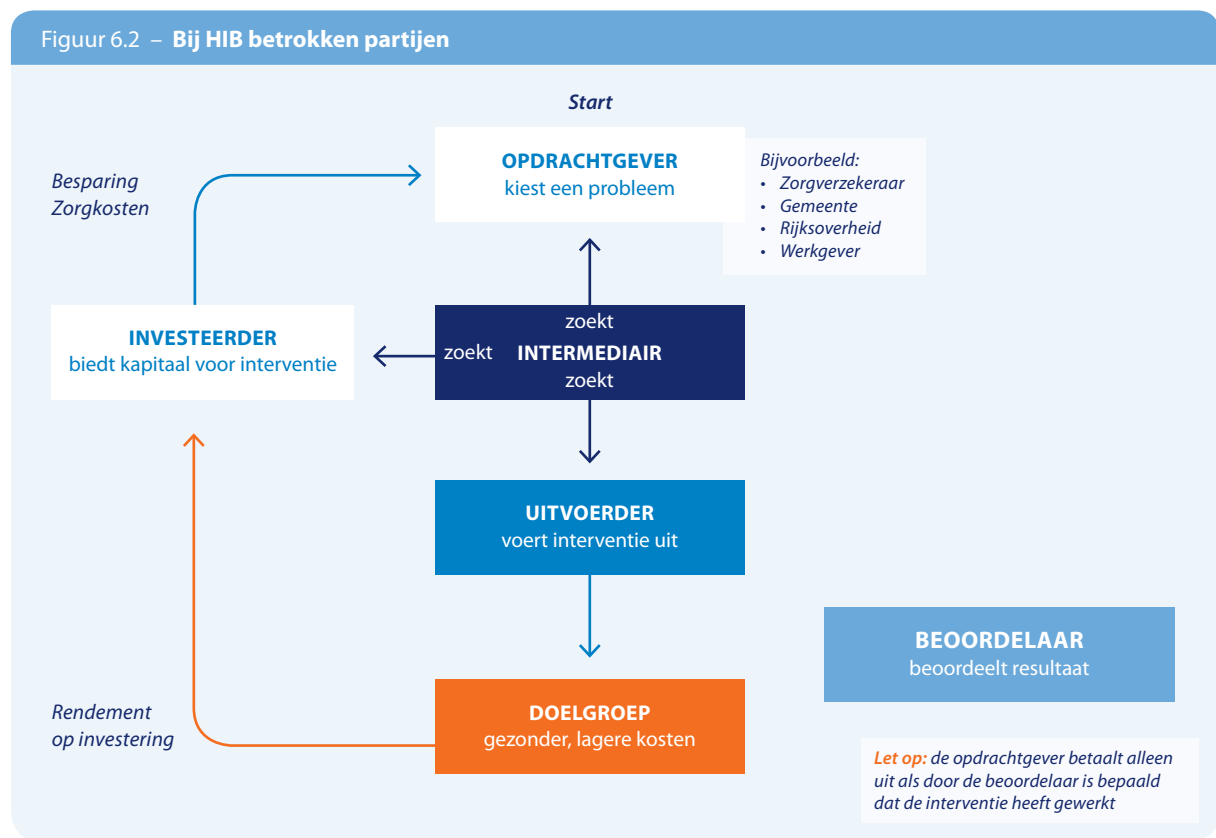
Figuur 6.2 – **Bij HIB betrokken partijen**

*Start*

OPDRACHTGEVER
kiest een probleem

*Bijvoorbeeld:*
- *Zorgverzekeraar*
- *Gemeente*
- *Rijksoverheid*
- *Werkgever*

*Besparing Zorgkosten*

INVESTEERDER
biedt kapitaal voor interventie

zoekt
zoekt INTERMEDIAIR
zoekt

UITVOERDER
voert interventie uit

BEOORDELAAR
beoordeelt resultaat

*Rendement op investering*

DOELGROEP
gezonder, lagere kosten

*Let op: de opdrachtgever betaalt alleen uit als door de beoordelaar is bepaald dat de interventie heeft gewerkt*